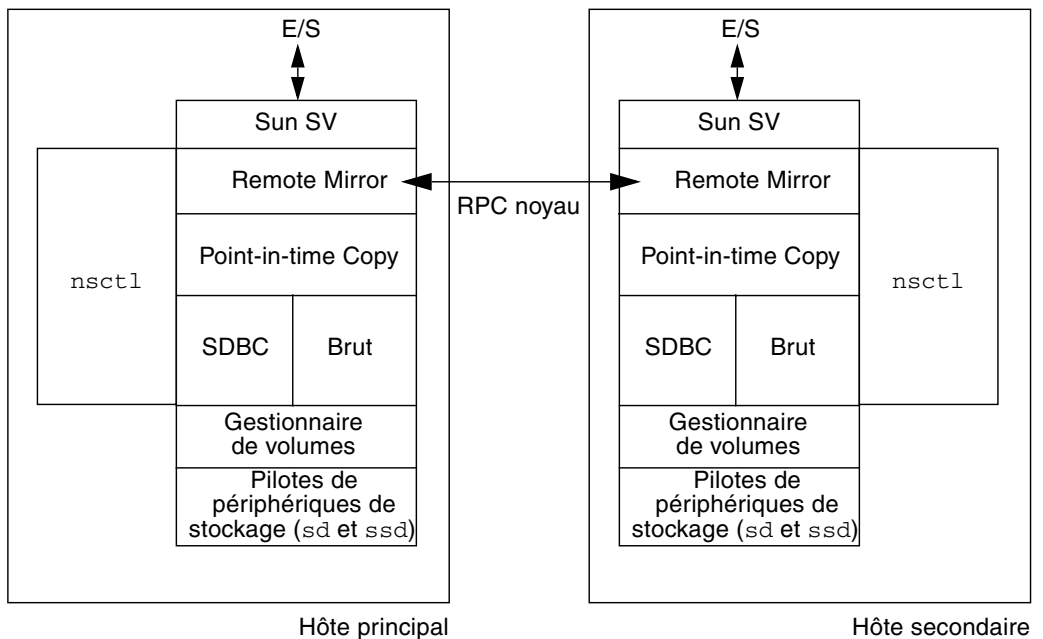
E/S

Sun SV

Remote Mirror

Point-in-time Copy

nsctl

SDBC

Brut

Gestionnaire de volumes

Pilotes de périphériques de stockage (sd et ssd)

Hôte principal

RPC noyau

E/S

Sun SV

Remote Mirror

Point-in-time Copy

nsctl

SDBC

Brut

Gestionnaire de volumes

Pilotes de périphériques de stockage (sd et ssd)

Hôte secondaire